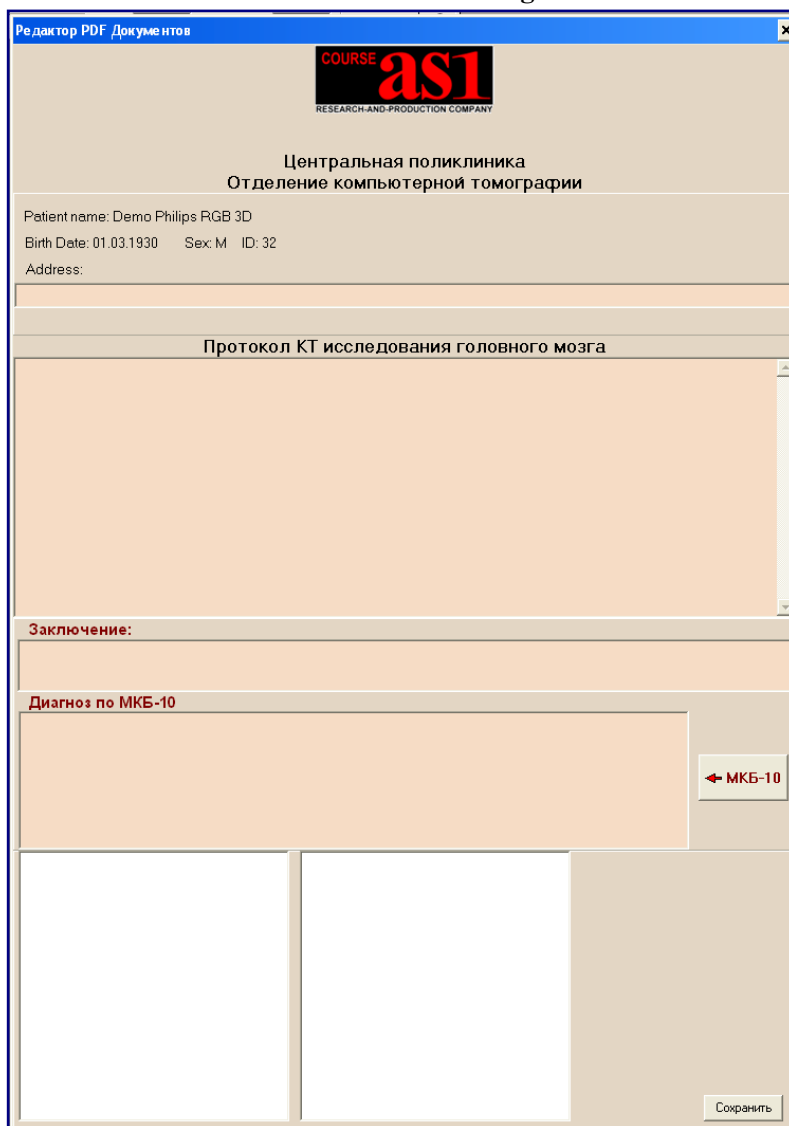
Редактор PDF Документов

COURSE as1
RESEARCH-AND-PRODUCTION COMPANY

Центральная поликлиника
Отделение компьютерной томографии

Patient name: Demo Philips RGB 3D

Birth Date: 01.03.1930 Sex: M ID: 32

Address:

Протокол КТ исследования головного мозга

Заключение:

Диагноз по МКБ-10

МКБ-10

Сохранить